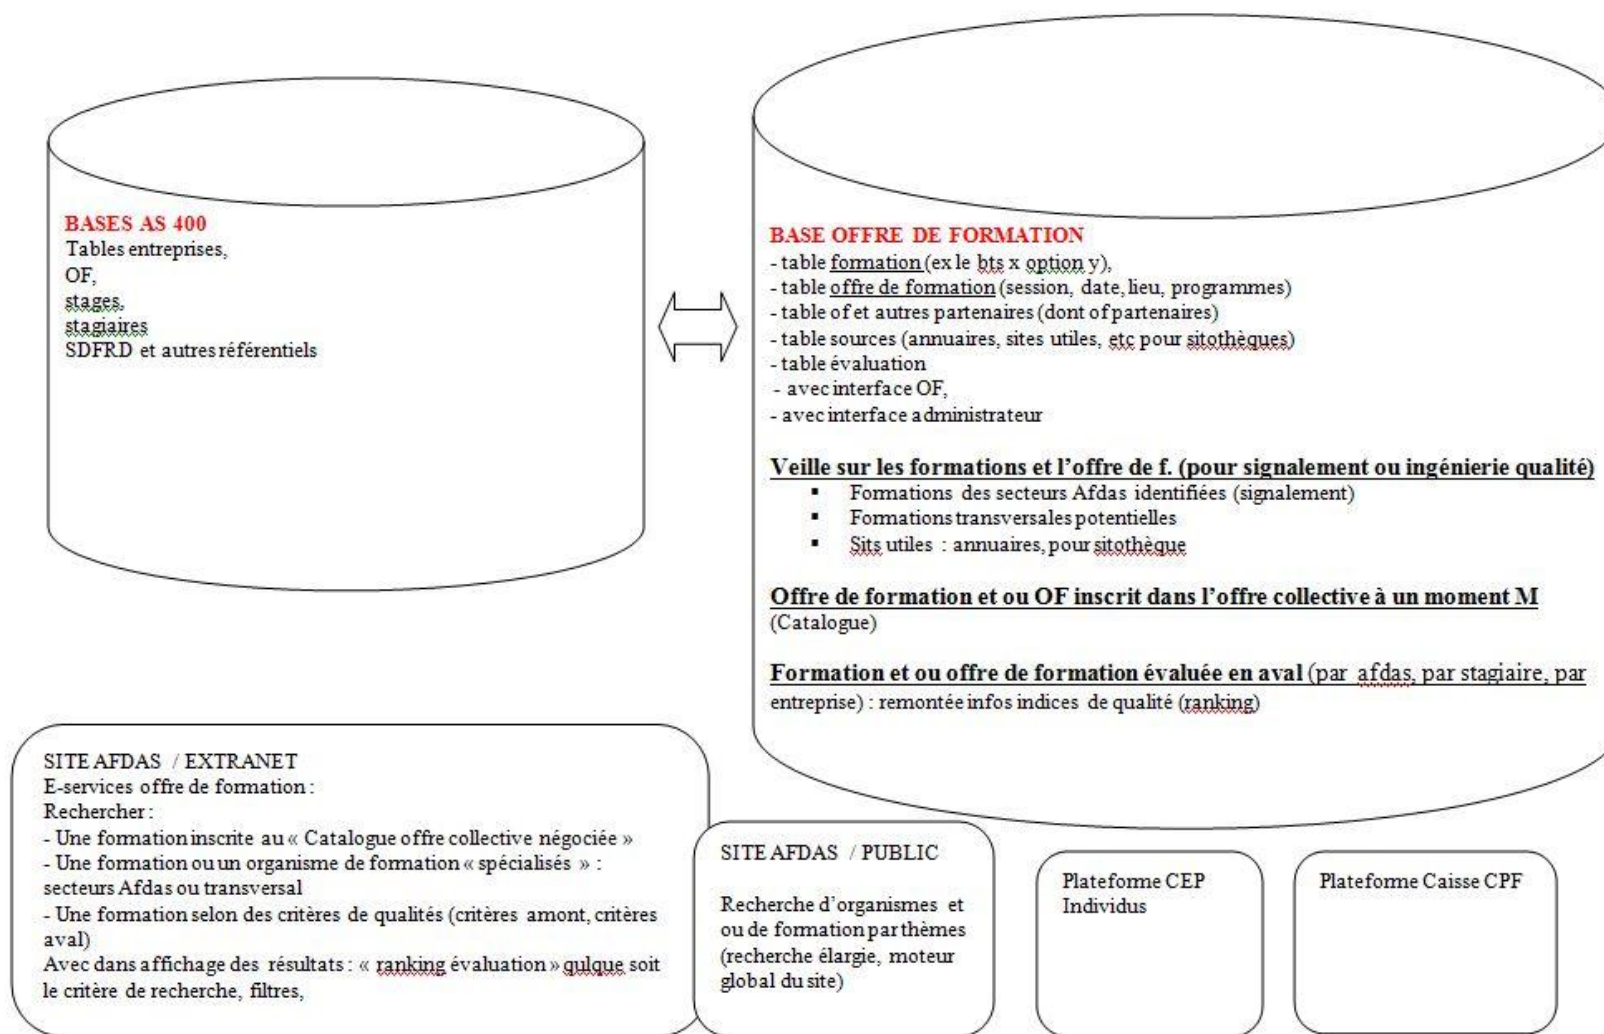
BASES AS 400
Tables entreprises,
OF,
stages,
stagiaires
SDFRD et autres référentiels

BASE OFFRE DE FORMATION
- table formation (ex le bts x option y),
- table offre de formation (session, date, lieu, programmes)
- table of et autres partenaires (dont of partenaires)
- table sources (annuaires, sites utiles, etc pour sitothèques)
- table évaluation
- avec interface OF,
- avec interface administrateur

Veille sur les formations et l'offre de f. (pour signalement ou ingénierie qualité)
▪ Formations des secteurs Afdas identifiées (signalement)
▪ Formations transversales potentielles
▪ Sits utiles : annuaires, pour sitothèque

Offre de formation et ou OF inscrit dans l'offre collective à un moment M (Catalogue)

Formation et ou offre de formation évaluée en aval (par afdas, par stagiaire, par entreprise) : remontée infos indices de qualité (ranking)

SITE AFDAS / EXTRANET
E-services offre de formation :
Rechercher :
- Une formation inscrite au « Catalogue offre collective négociée »
- Une formation ou un organisme de formation « spécialisés » : secteurs Afdas ou transversal
- Une formation selon des critères de qualités (critères amont, critères aval)
Avec dans affichage des résultats : « ranking évaluation » qulque soit le critère de recherche, filtres,

SITE AFDAS / PUBLIC

Recherche d'organismes et ou de formation par thèmes (recherche élargie, moteur global du site)

Plateforme CEP Individus

Plateforme Caisse CPF